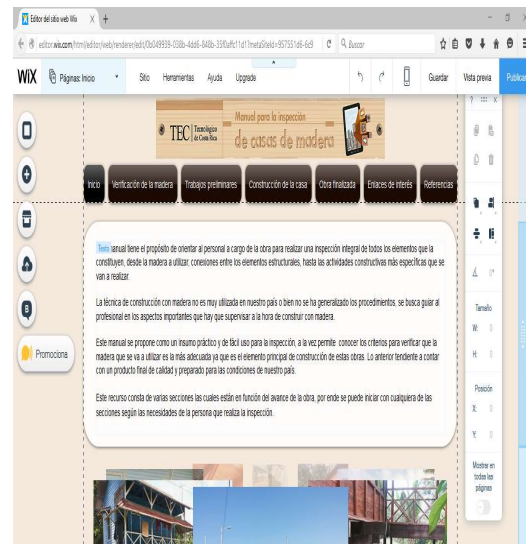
Editor del sitio web Wix

editor.wix.com/html/editor/web/renderer/edit/0b049939-038b-4dd6-848b-35f0affc11d1?metaSiteId=957551d6-6c9

Buscar

WIX Páginas: Inicio Sitio Herramientas Ayuda Upgrade Guardar Vista previa Publicar

TEC Tecnológico de Costa Rica Manual para la inspección de casas de madera

Inicio Verificación de la madera Trabajos preliminares Construcción de la casa Obra finalizada Enlaces de interés Referencias

Texto manual tiene el propósito de orientar al personal a cargo de la obra para realizar una inspección integral de todos los elementos que la constituyen, desde la madera a utilizar, conexiones entre los elementos estructurales, hasta las actividades constructivas más específicas que se van a realizar.

La técnica de construcción con madera no es muy utilizada en nuestro país o bien no se ha generalizado los procedimientos, se busca guiar al profesional en los aspectos importantes que hay que supervisar a la hora de construir con madera.

Este manual se propone como un insumo práctico y de fácil uso para la inspección, a la vez permite conocer los criterios para verificar que la madera que se va a utilizar es la más adecuada ya que es el elemento principal de construcción de estas obras. Lo anterior tendiente a contar con un producto final de calidad y preparado para las condiciones de nuestro país.

Este recurso consta de varias secciones las cuales están en función del avance de la obra, por ende se puede iniciar con cualquiera de las secciones según las necesidades de la persona que realiza la inspección.

Promociona

Tamaño W: H:

Posición X: Y:

Mostrar en todas las páginas